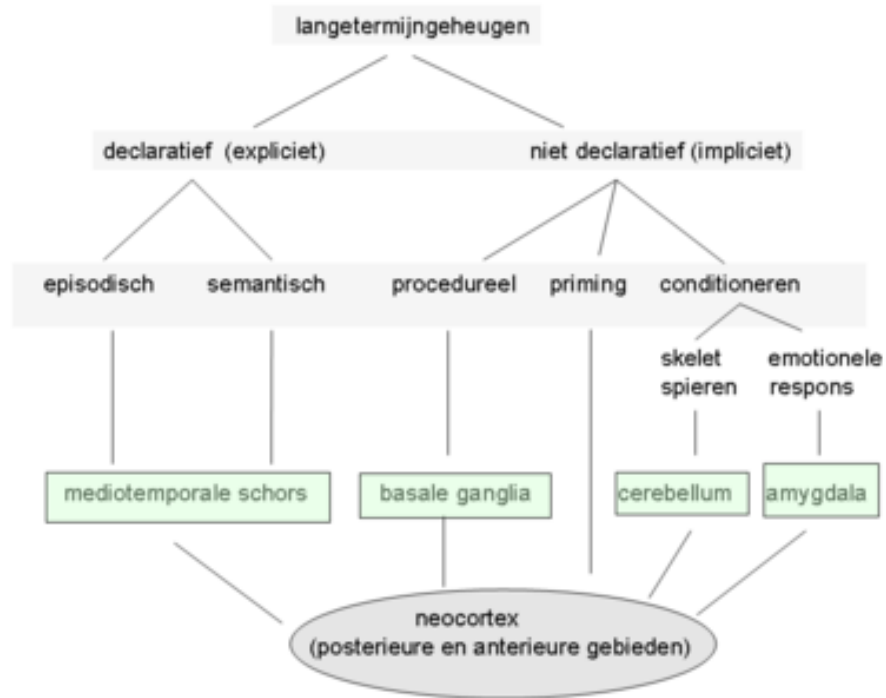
langetermijngeheugen

declaratief (expliciet)

niet declaratief (impliciet)

episodisch

semantisch

procedureel

priming

conditioneren

skelet spieren

emotionele respons

mediotemporale schors

basale ganglia

cerebellum

amygdala

neocortex (posterieure en anterieure gebieden)